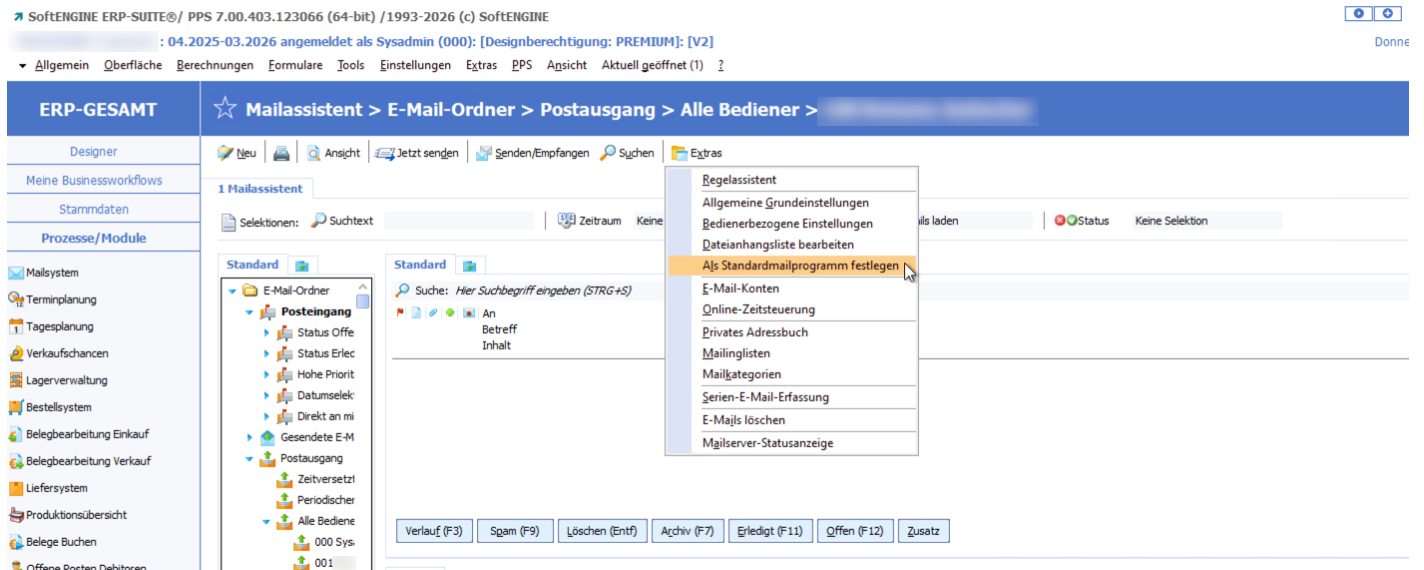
SoftENGINE ERP-SUITE®/ PPS 7.00.403.123066 (64-bit) /1993-2026 (c) SoftENGINE

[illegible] : 04.2025-03.2026 angemeldet als Sysadmin (000): [Designberechtigung: PREMIUM]: [V2]

Donne

Allgemein Oberfläche Berechnungen Formulare Tools Einstellungen Extras PPS Ansicht Aktuell geöffnet (1) ?

ERP-GESAMT

Mailassistent > E-Mail-Ordner > Postausgang > Alle Bediener > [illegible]

Designer
Meine Businessworkflows
Stammdaten
Prozesse/Module

Mailsystem
Terminplanung
Tagesplanung
Verkaufschancen
Lagerverwaltung
Bestellsystem
Belegbearbeitung Einkauf
Belegbearbeitung Verkauf
Liefersystem
Produktionsübersicht
Belege Buchen
Offene Posten Debitoren

Neu | Ansicht | Jetzt senden | Senden/Empfangen | Suchen | Extras

1 Mailassistent

Selektionen: Suchtext | Zeitraum Keine | ails laden | Status Keine Selektion

Standard

E-Mail-Ordner
Posteingang
Status Offe
Status Erled
Hohe Priorit
Datumselek
Direkt an mi
Gesendete E-M
Postausgang
Zeitversetzt
Periodischer
Alle Bediene
000 Sys
001

Standard

Suche: Hier Suchbegriff eingeben (STRG+S)

An
Betreff
Inhalt

Regelassistent
Allgemeine Grundeinstellungen
Bedienerbezogene Einstellungen
Dateianhangsliste bearbeiten
Als Standardmailprogramm festlegen
E-Mail-Konten
Online-Zeitsteuerung
Privates Adressbuch
Mailinglisten
Mailkategorien
Serien-E-Mail-Erfassung
E-Mails löschen
Mailserver-Statusanzeige

Verlauf (F3) | Spam (F9) | Löschen (Entf) | Archiv (F7) | Erledigt (F11) | Offen (F12) | Zusatz